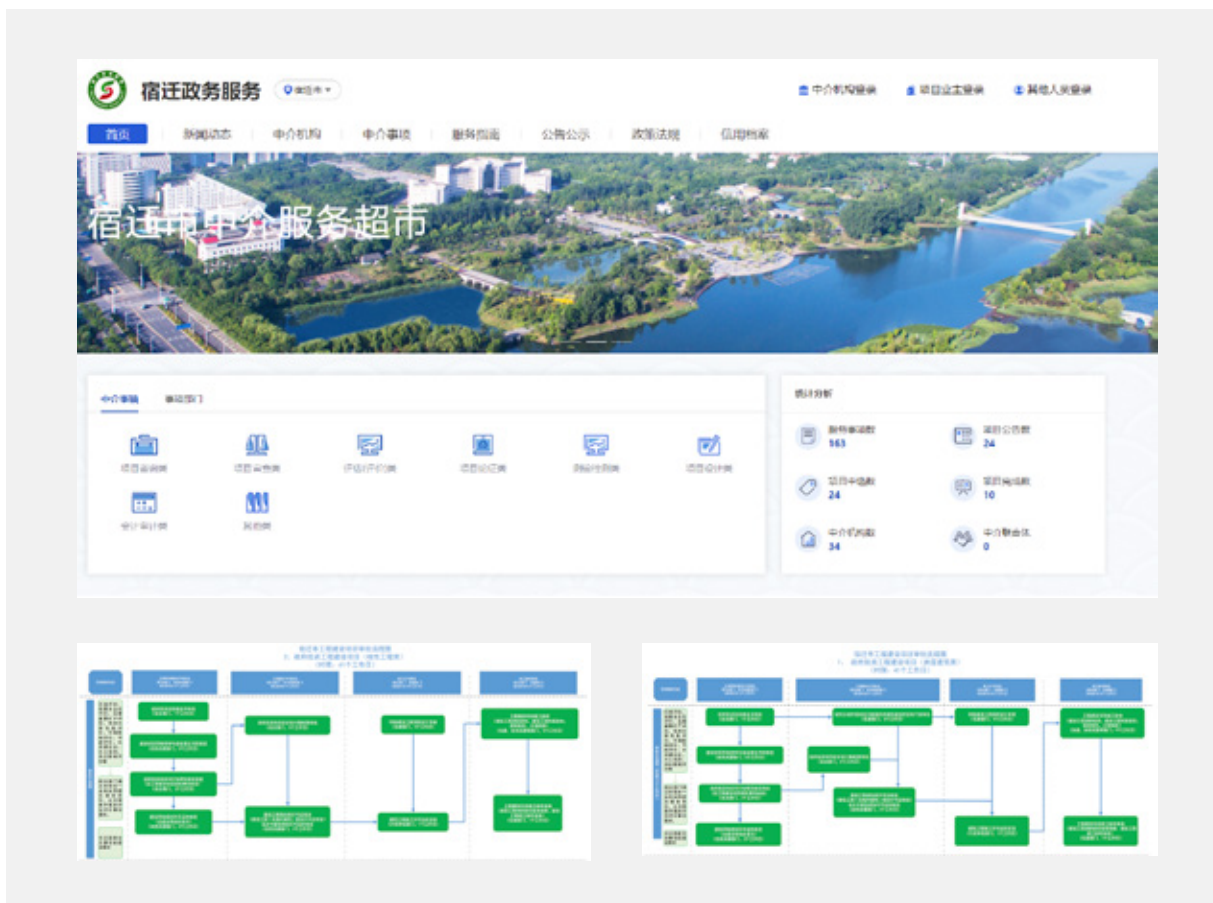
宿迁政务服务 宿迁市

中介机构登录 项目业主登录 其他人员登录

首页 新闻动态 中介机构 中介事项 服务指南 公告公示 政策法规 信用档案

宿迁市中介服务超市

中介事项 审批部门

项目咨询类 项目论证类 评估评价类 项目验证类 测绘检测类 项目设计类 会计审计类 其他类

统计分析

服务事项数 163
项目公告数 24
项目中选数 24
项目竞选数 10
中介机构数 34
中介联合体 0

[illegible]

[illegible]